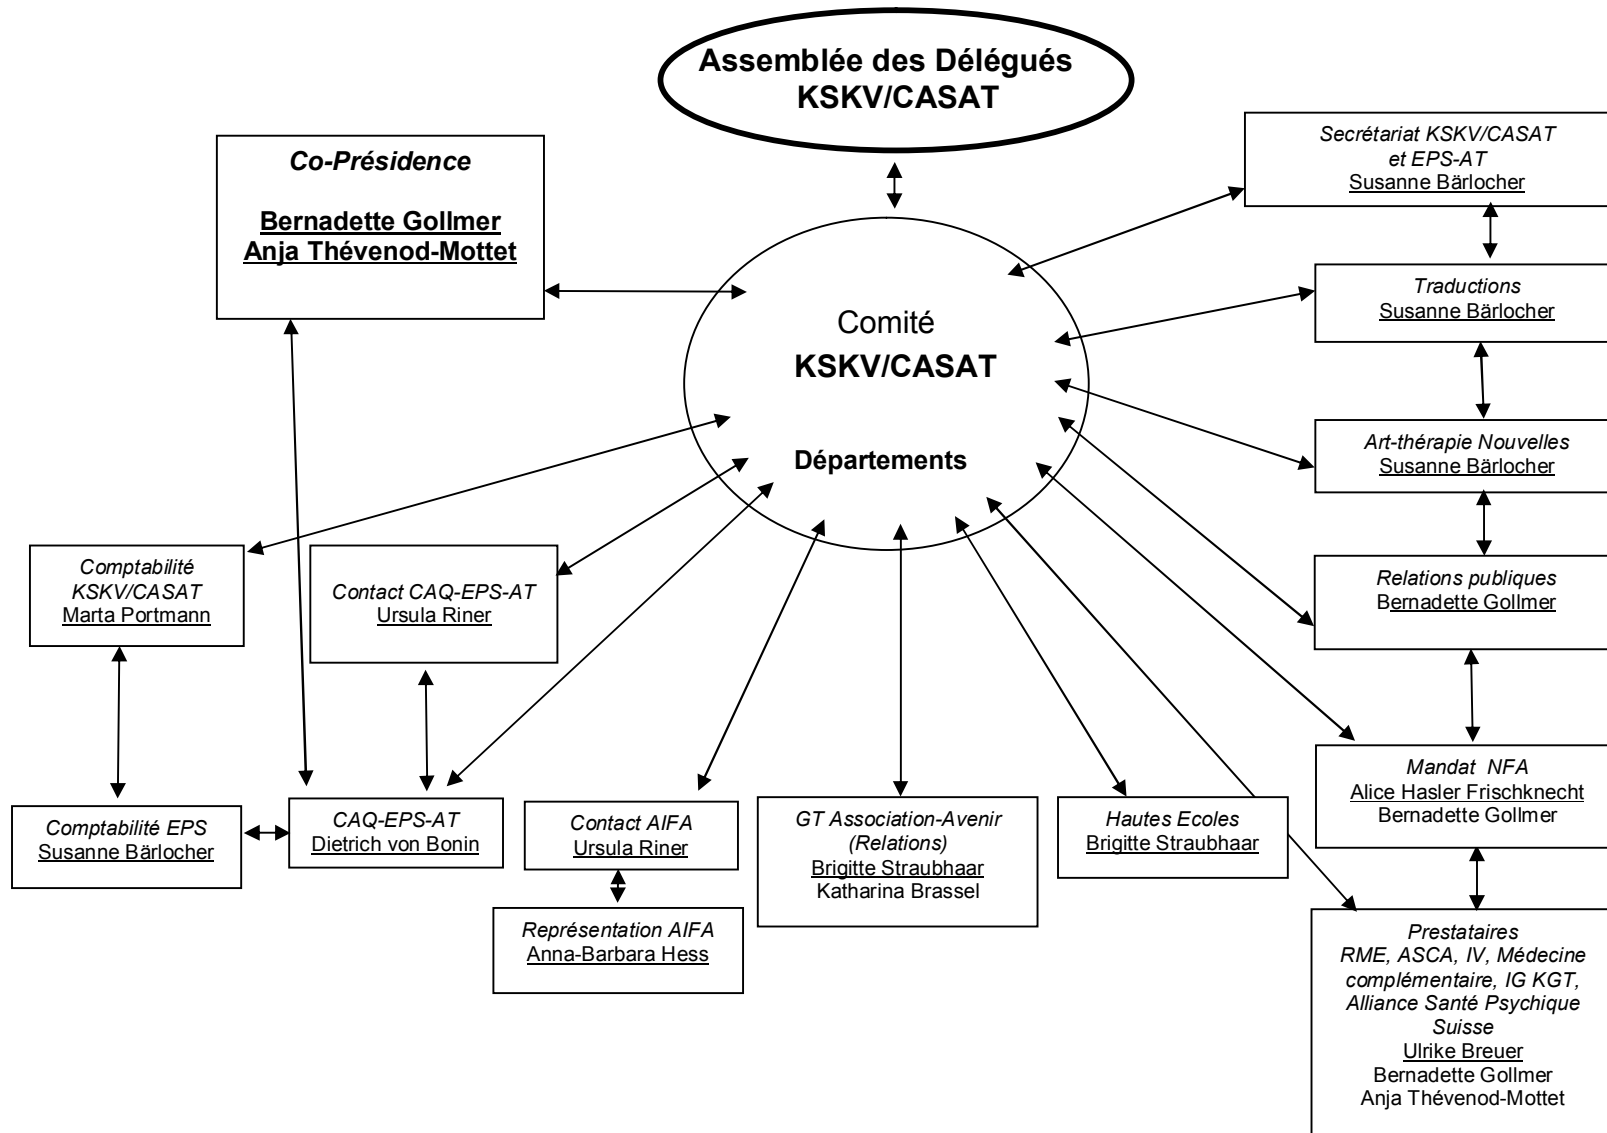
Assemblée des Délégués
KSKV/CASAT

Co-Présidence

Bernadette Gollmer
Anja Thévenod-Mottet

Secrétariat KSKV/CASAT
et EPS-AT
Susanne Bärlocher

Comité
KSKV/CASAT

Départements

Traductions
Susanne Bärlocher

Art-thérapie Nouvelles
Susanne Bärlocher

Relations publiques
Bernadette Gollmer

Comptabilité
KSKV/CASAT
Marta Portmann

Contact CAQ-EPS-AT
Ursula Riner

Mandat NFA
Alice Hasler Frischknecht
Bernadette Gollmer

Comptabilité EPS
Susanne Bärlocher

CAQ-EPS-AT
Dietrich von Bonin

Contact AIFA
Ursula Riner

GT Association-Avenir
(Relations)
Brigitte Straubhaar
Katharina Brassel

Hautes Ecoles
Brigitte Straubhaar

Représentation AIFA
Anna-Barbara Hess

Prestataires
RME, ASCA, IV, Médecine complémentaire, IG KGT, Alliance Santé Psychique Suisse
Ulrike Breuer
Bernadette Gollmer
Anja Thévenod-Mottet